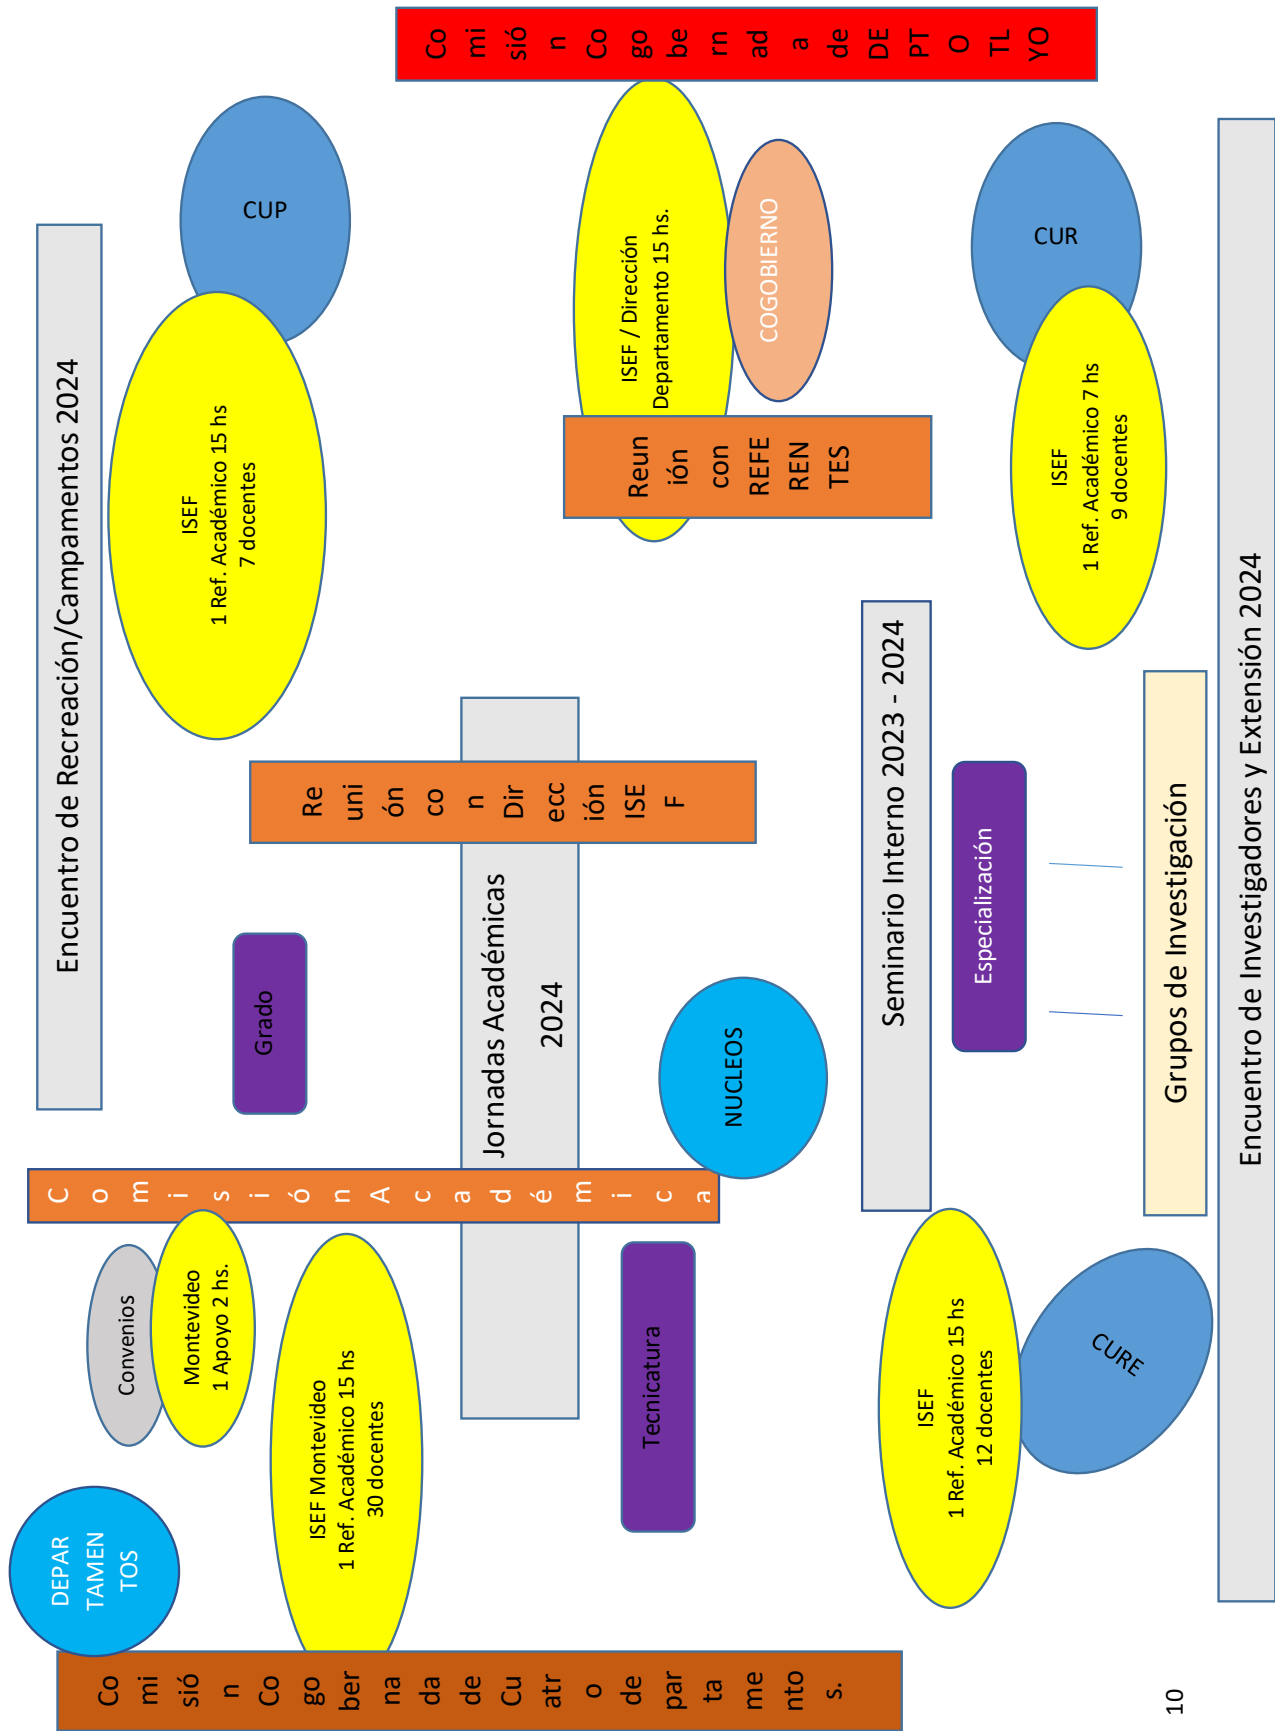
Comisión Cogobernada de DEPTO TLYO

CUP

Encuentro de Recreación/Campamentos 2024

ISEF
1 Ref. Académico 15 hs
7 docentes

ISEF / Dirección Departamento 15 hs.

COGOBIERNO

Reunión con REFERENTES

CUR

ISEF
1 Ref. Académico 7 hs
9 docentes

Reunión con Dirección ISEF

Jornadas Académicas 2024

Grado

NUCLEOS

Seminario Interno 2023 - 2024

Especialización

Grupos de Investigación

Encuentro de Investigadores y Extensión 2024

Comisión Académica

Convenios

Montevideo
1 Apoyo 2 hs.

ISEF Montevideo
1 Ref. Académico 15 hs
30 docentes

Tecnicatura

ISEF
1 Ref. Académico 15 hs
12 docentes

CURE

DEPARTAMENTOS

Comisión Cogobernada de Cuatro departamentos.

10